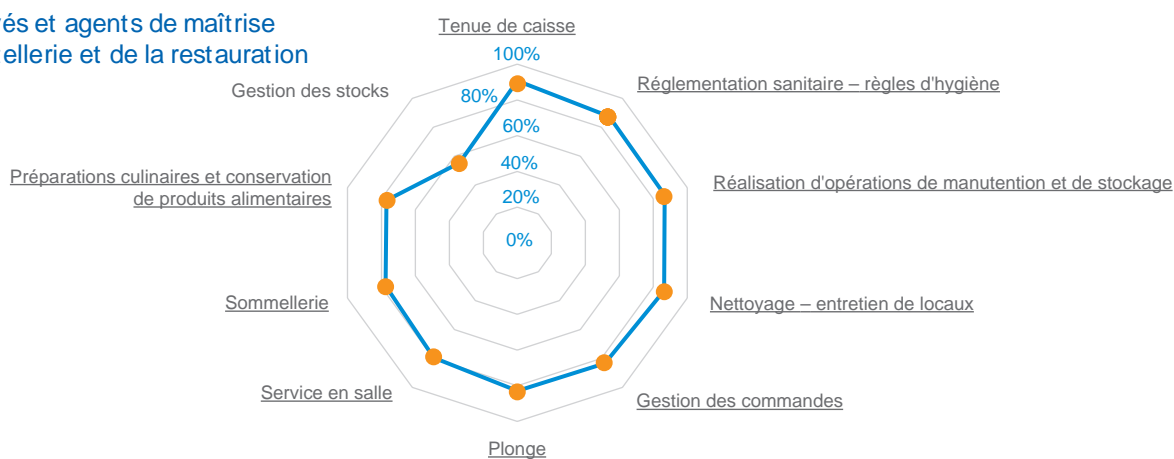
és et agents de maîtrise
ellerie et de la restauration

Tenue de caisse

100%
80%
60%
40%
20%
0%

Réglementation sanitaire – règles d'hygiène

Réalisation d'opérations de manutention et de stockage

Nettoyage – entretien de locaux

Gestion des commandes

Plonge

Service en salle

Sommellerie

Préparations culinaires et conservation de produits alimentaires

Gestion des stocks